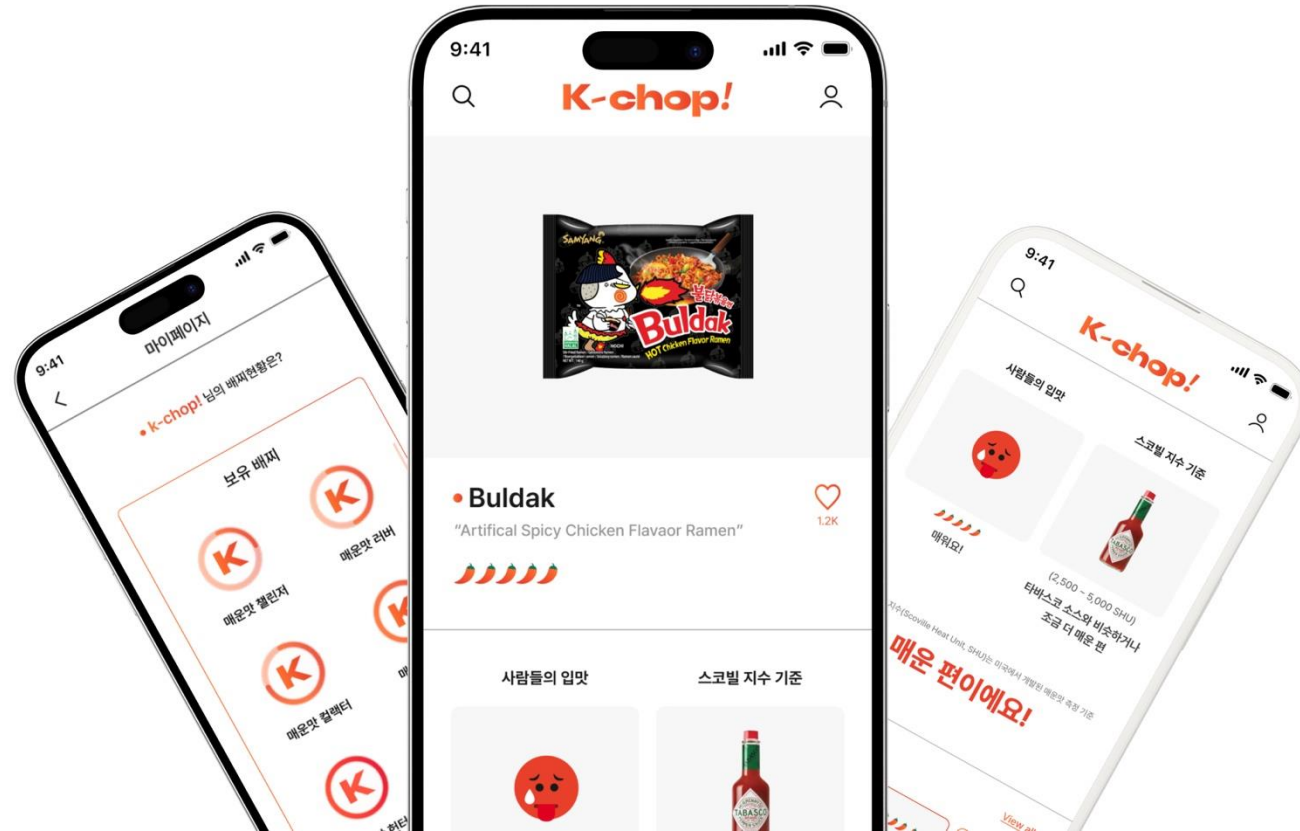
9:41
마이페이지
k-chop! 님의 배찌현황은?
보유 배찌
매운맛 챌린저
매운맛 러버
매운맛 컬렉터

9:41
K-chop!
SAMYANG
불닭볶음면
Buldak
HOT Chicken Flavor Ramen
Buldak
"Artifical Spicy Chicken Flavaor Ramen"
1.2K
사람들의 입맛
스코빌 지수 기준
TABASCO

9:41
K-chop!
사람들의 입맛
스코빌 지수 기준
매워요!
(2,500 ~ 5,000 SHU)
타바스코 소스와 비슷하거나 조금 더 매운 편
지수(Scoville Heat Unit, SHU)는 미국에서 개발된 매운맛 측정 기준
매운 편이에요!
View all